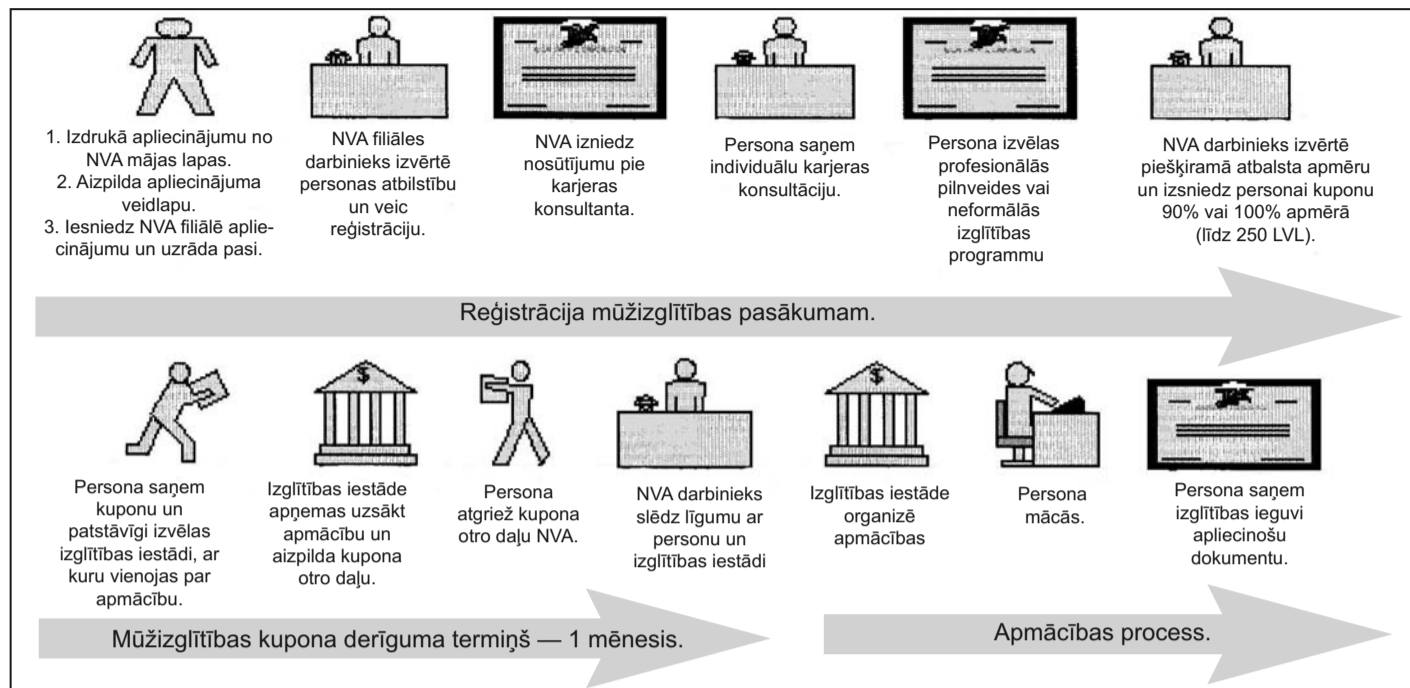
1. Izdrukā apliecinājumu no NVA mājas lapas.
2. Aizpilda apliecinājuma veidlapu.
3. Iesniedz NVA filiālē apliecinājumu un uzrāda pasi.

NVA filiāles darbinieks izvērtē personas atbilstību un veic reģistrāciju.

NVA izniedz nosūtījumu pie karjeras konsultanta.

Persona saņem individuālu karjeras konsultāciju.

Persona izvēlas profesionālās pilnveides vai neformālās izglītības programmu

NVA darbinieks izvērtē piešķiramā atbalsta apmēru un izsniedz personai kuponu 90% vai 100% apmērā (līdz 250 LVL).

Reģistrācija mūžizglītības pasākumam.

Persona saņem kuponu un patstāvīgi izvēlas izglītības iestādi, ar kuru vienojas par apmācību.

Izglītības iestāde apņemas uzsākt apmācību un aizpilda kupona otro daļu.

Persona atgriež kupona otro daļu NVA.

NVA darbinieks slēdz līgumu ar personu un izglītības iestādi

Izglītības iestāde organizē apmācības

Persona mācās.

Persona saņem izglītības ieguvi apliecinošu dokumentu.

Mūžizglītības kupona derīguma termiņš — 1 mēnesis.

Apmācības process.